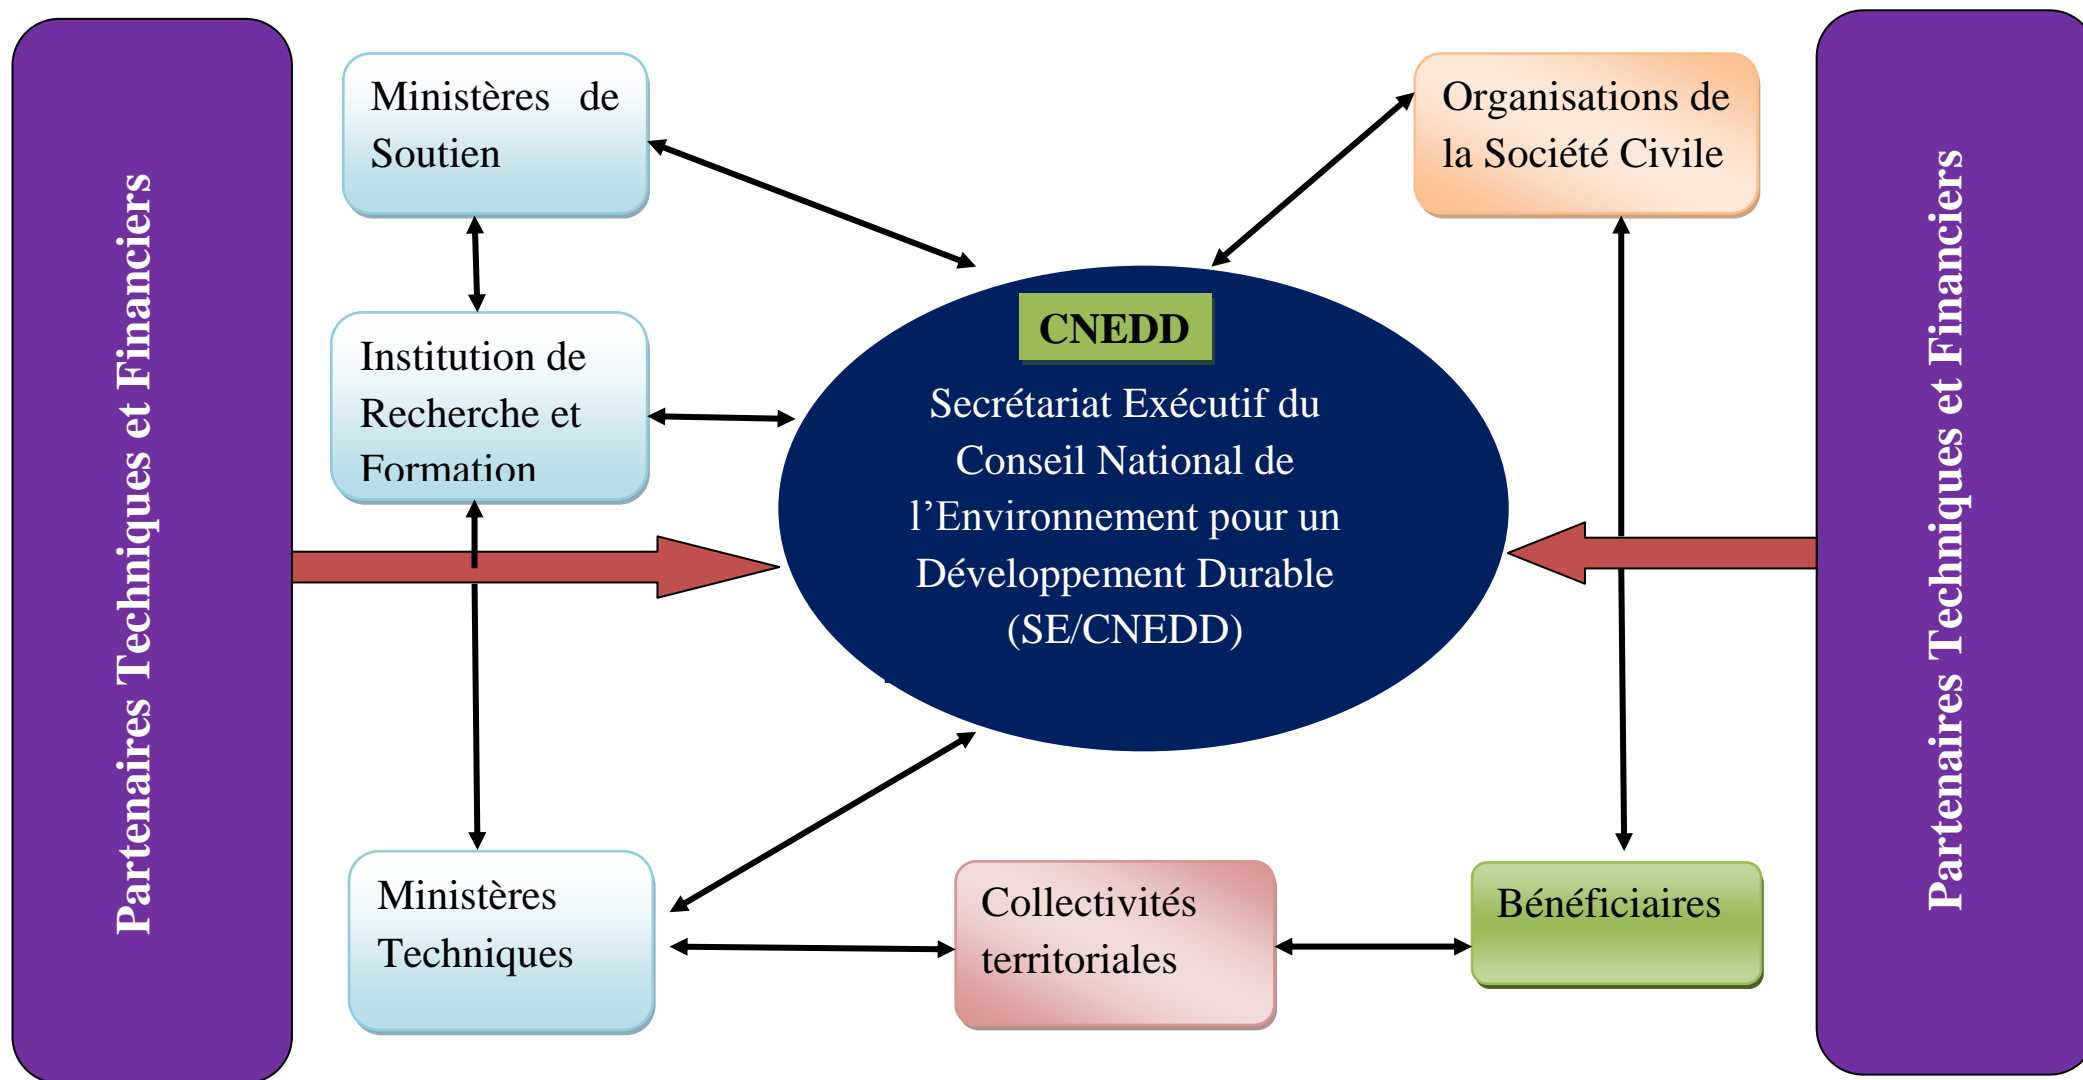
Partenaires Techniques et Financiers

Ministères de Soutien

Institution de Recherche et Formation

Ministères Techniques

CNEDD

Secrétariat Exécutif du Conseil National de l'Environnement pour un Développement Durable (SE/CNEDD)

Organisations de la Société Civile

Collectivités territoriales

Bénéficiaires

Partenaires Techniques et Financiers